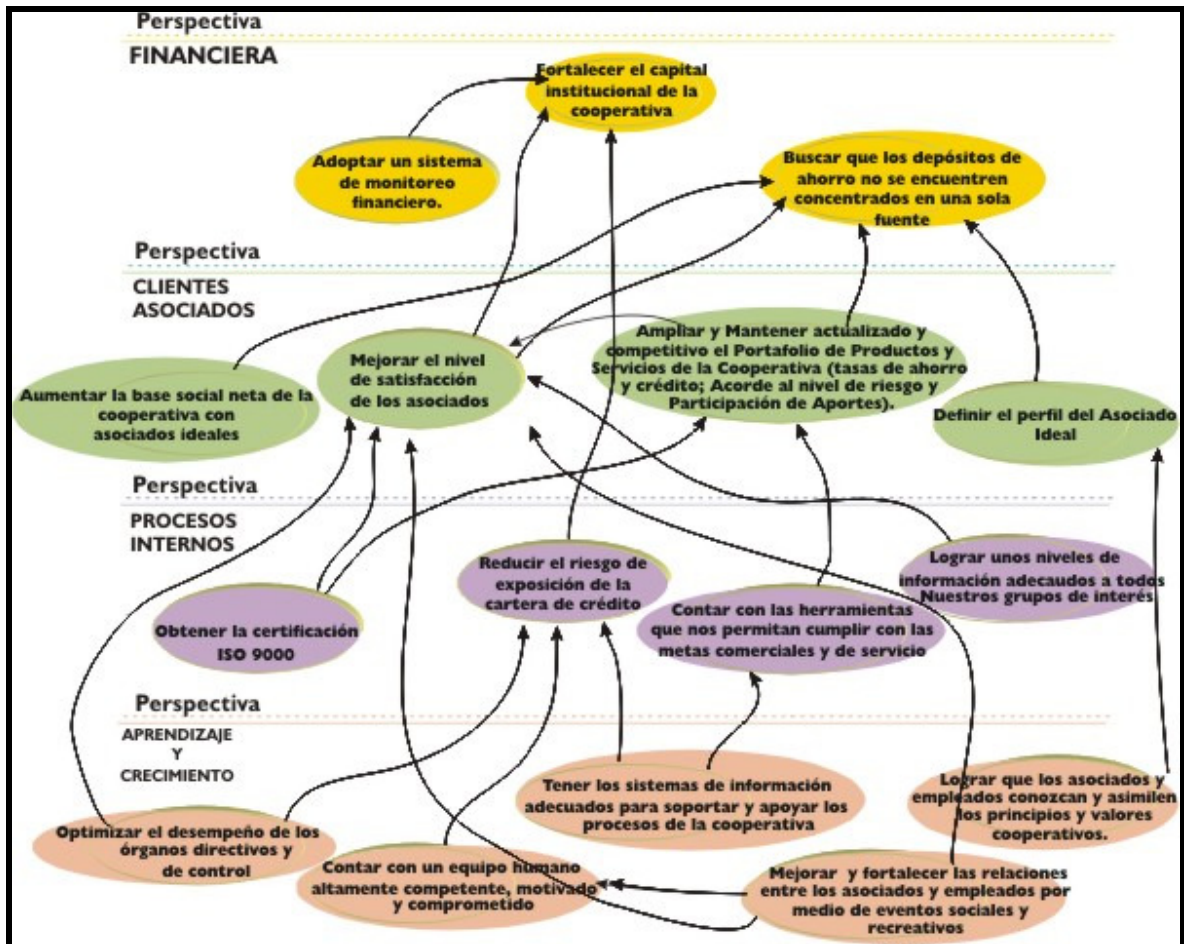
Perspectiva
FINANCIERA

Fortalecer el capital institucional de la cooperativa

Adoptar un sistema de monitoreo financiero.

Buscar que los depósitos de ahorro no se encuentren concentrados en una sola fuente

Perspectiva
CLIENTES
ASOCIADOS

Aumentar la base social neta de la cooperativa con asociados ideales

Mejorar el nivel de satisfacción de los asociados

Ampliar y Mantener actualizado y competitivo el Portafolio de Productos y Servicios de la Cooperativa (tasas de ahorro y crédito; Acorde al nivel de riesgo y Participación de Aportes).

Definir el perfil del Asociado Ideal

Perspectiva
PROCESOS
INTERNOS

Reducir el riesgo de exposición de la cartera de crédito

Lograr unos niveles de información adecuados a todos Nuestros grupos de interés

Obtener la certificación ISO 9000

Contar con las herramientas que nos permitan cumplir con las metas comerciales y de servicio

Perspectiva
APRENDIZAJE
Y
CRECIMIENTO

Tener los sistemas de información adecuados para soportar y apoyar los procesos de la cooperativa

Lograr que los asociados y empleados conozcan y asimilen los principios y valores cooperativos.

Optimizar el desempeño de los órganos directivos y de control

Contar con un equipo humano altamente competente, motivado y comprometido

Mejorar y fortalecer las relaciones entre los asociados y empleados por medio de eventos sociales y recreativos